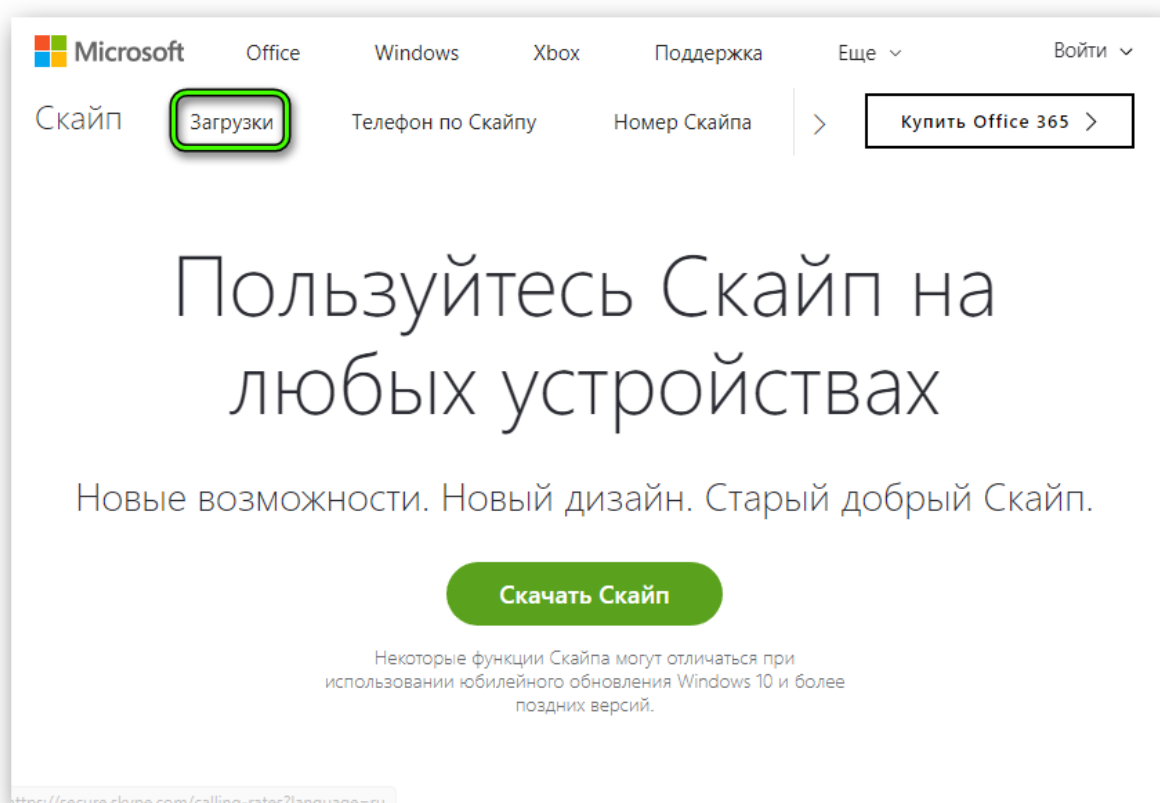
Microsoft Office Windows Xbox Поддержка Еще Войти

Скайп Загрузки Телефон по Скайпу Номер Скайпа Купить Office 365

Пользуйтесь Скайп на любых устройствах

Новые возможности. Новый дизайн. Старый добрый Скайп.

Скачать Скайп

Некоторые функции Скайпа могут отличаться при использовании юбилейного обновления Windows 10 и более поздних версий.

https://secure.skype.com/calling-rates?language=ru